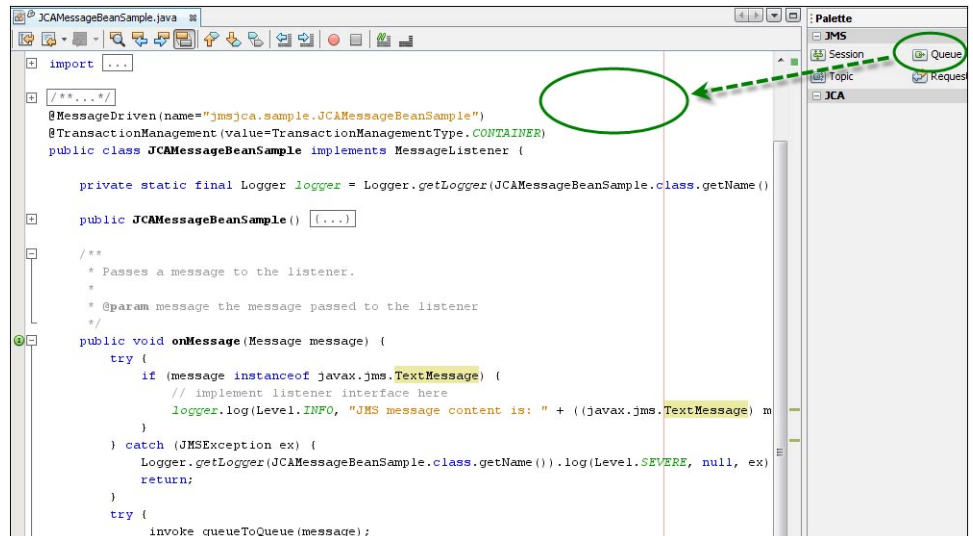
JCAMessageBeanSample.java

Palette
JMS
Session
Queue
Topic
Request
JCA

import ...

/**...*/
@MessageDriven(name="jmsjca.sample.JCAMessageBeanSample")
@TransactionManagement(value=TransactionManagementType.CONTAINER)
public class JCAMessageBeanSample implements MessageListener {

private static final Logger logger = Logger.getLogger(JCAMessageBeanSample.class.getName()

public JCAMessageBeanSample() {...}

/**
* Passes a message to the listener.
*
* @param message the message passed to the listener
*/
public void onMessage(Message message) {
try {
if (message instanceof javax.jms.TextMessage) {
// implement listener interface here
logger.log(Level.INFO, "JMS message content is: " + ((javax.jms.TextMessage) m
}
} catch (JMSException ex) {
Logger.getLogger(JCAMessageBeanSample.class.getName()).log(Level.SEVERE, null, ex)
return;
}
try {
invoke queueToQueue(message);